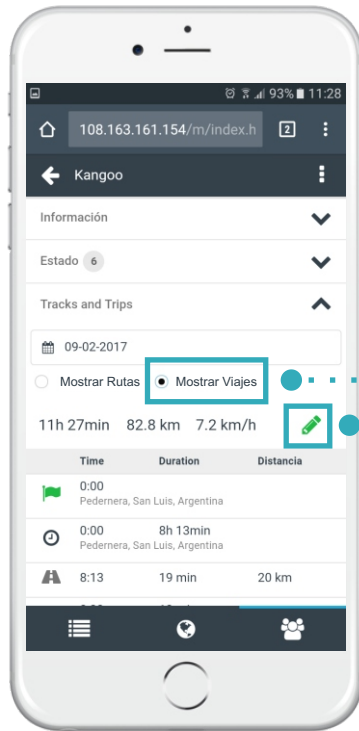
93% 11:28

108.163.161.154/m/index.h 2

Kangoo

Información

Estado 6

Tracks and Trips

09-02-2017

Mostrar Rutas Mostrar Viajes

11h 27min 82.8 km 7.2 km/h

| | Time | Duration | Distancia |
|---|---|---|---|
| | 0:00 Pedernera, San Luis, Argentina | | |
| | 0:00 Pedernera, San Luis, Argentina | 8h 13min | |
| | 8:13 | 19 min | 20 km |